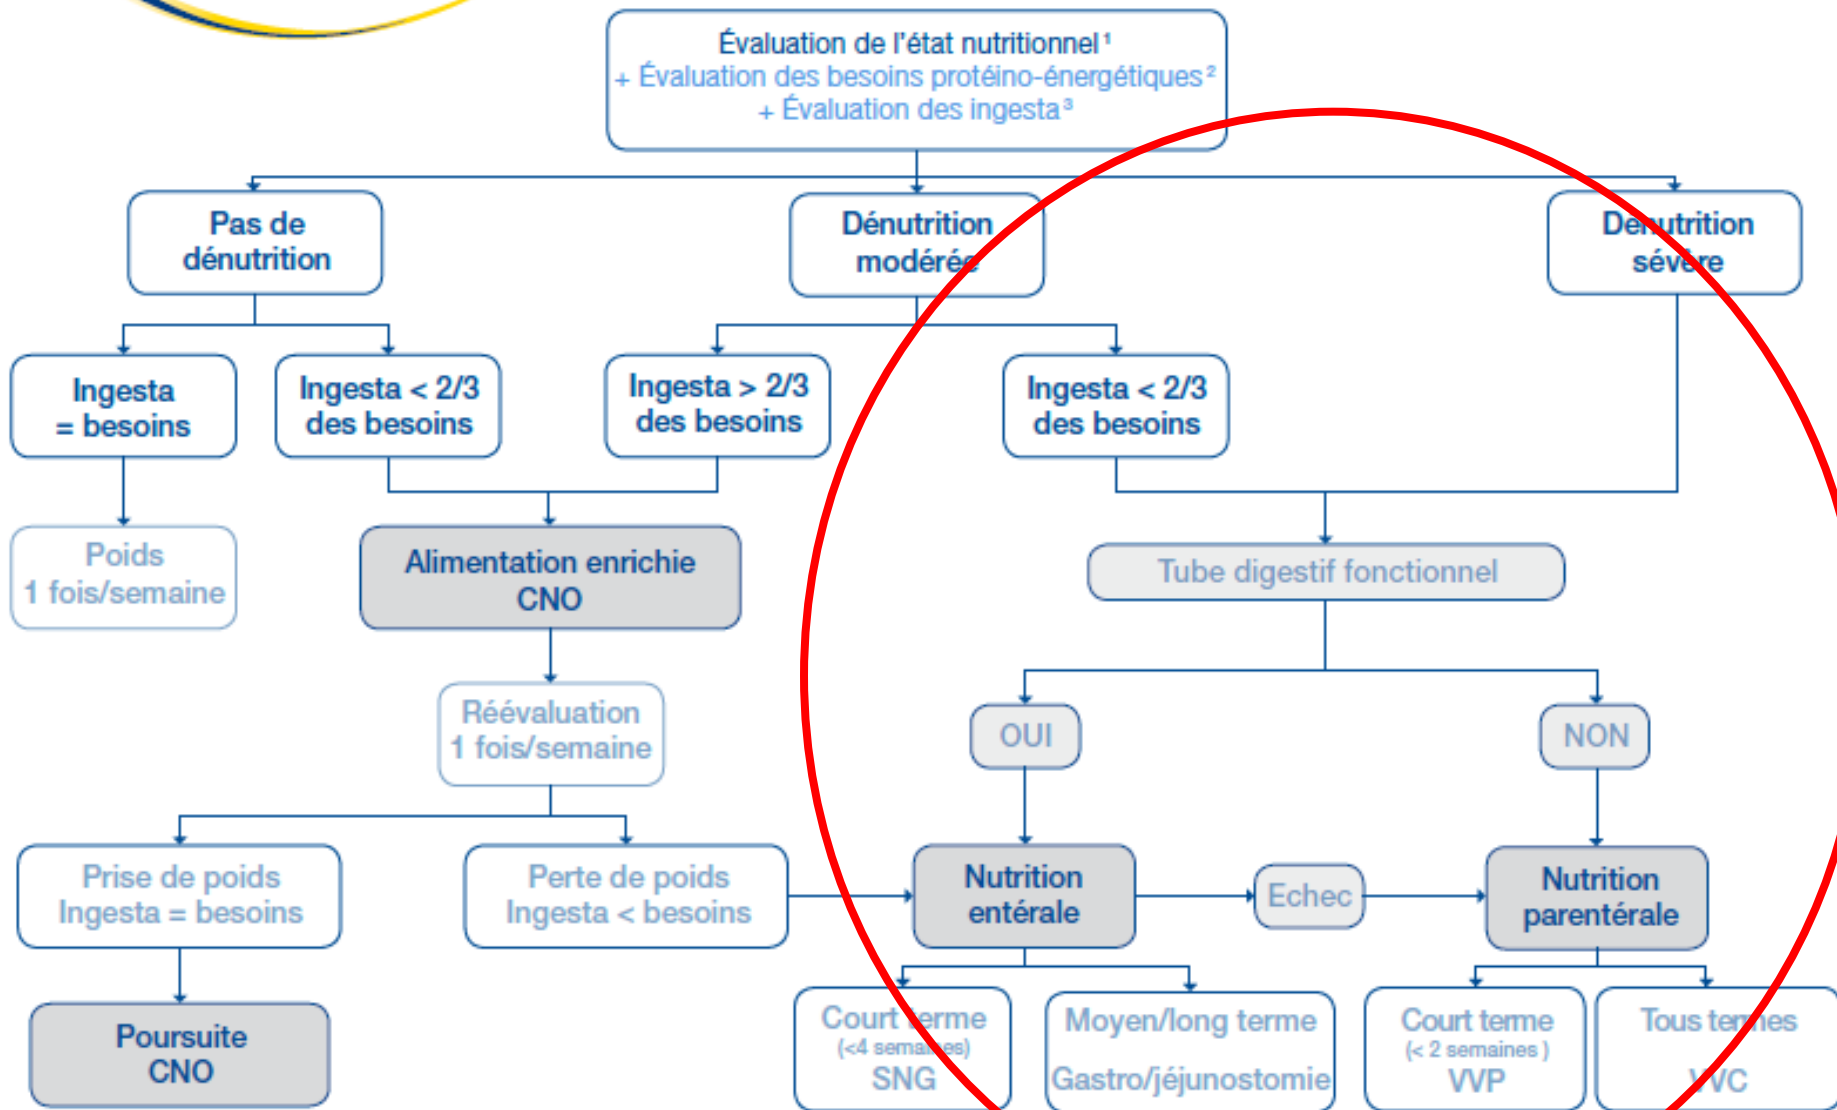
Évaluation de l'état nutritionnel¹
+ Évaluation des besoins protéino-énergétiques²
+ Évaluation des ingesta³

Pas de dénutrition

Dénutrition modérée

Dénutrition sévère

Ingesta = besoins

Ingesta < 2/3 des besoins

Ingesta > 2/3 des besoins

Ingesta < 2/3 des besoins

Poids 1 fois/semaine

Alimentation enrichie CNO

Tube digestif fonctionnel

Réévaluation 1 fois/semaine

OUI

NON

Prise de poids Ingesta = besoins

Perte de poids Ingesta < besoins

Nutrition entérale

Echec

Nutrition parentérale

Poursuite CNO

Court terme (<4 semaines) SNG

Moyen/long terme Gastro/jéjunostomie

Court terme (< 2 semaines) VVP

Tous termes VVC